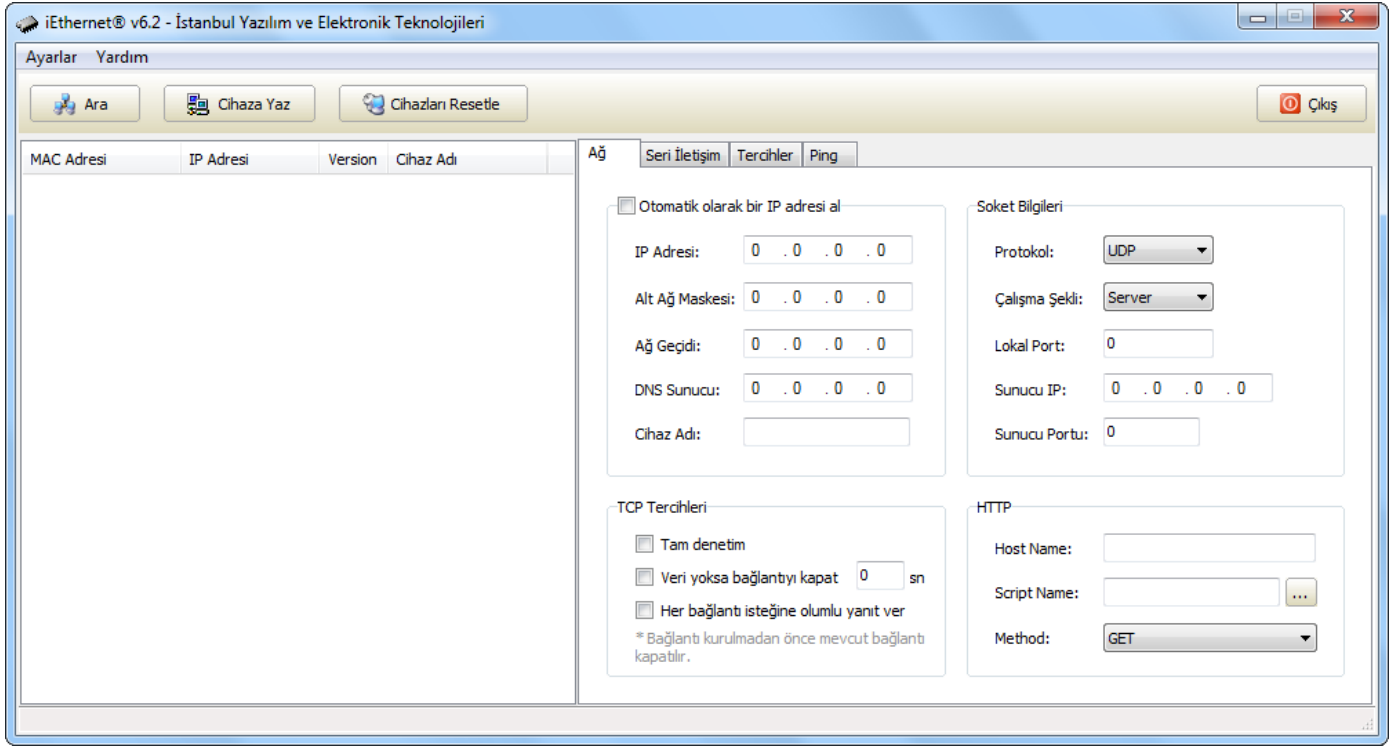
iEthernet® v6.2 - İstanbul Yazılım ve Elektronik Teknolojileri

Ayarlar Yardım

Ara
Cihaza Yaz
Cihazları Resetle
Çıkış

| MAC Adresi | IP Adresi | Version | Cihaz Adı |
|---|---|---|---|

Ağ
Seri İletişim
Tercihler
Ping

Otomatik olarak bir IP adresi al

IP Adresi: 0 . 0 . 0 . 0

Alt Ağ Maskesi: 0 . 0 . 0 . 0

Ağ Geçidi: 0 . 0 . 0 . 0

DNS Sunucu: 0 . 0 . 0 . 0

Cihaz Adı:

Soket Bilgileri

Protokol: UDP

Çalışma Şekli: Server

Lokal Port: 0

Sunucu IP: 0 . 0 . 0 . 0

Sunucu Portu: 0

TCP Tercihleri

Tam denetim

Veri yoksa bağlantıyı kapat 0 sn

Her bağlantı isteğine olumlu yanıt ver

* Bağlantı kurulmadan önce mevcut bağlantı kapatılır.

HTTP

Host Name:

Script Name: ...

Method: GET